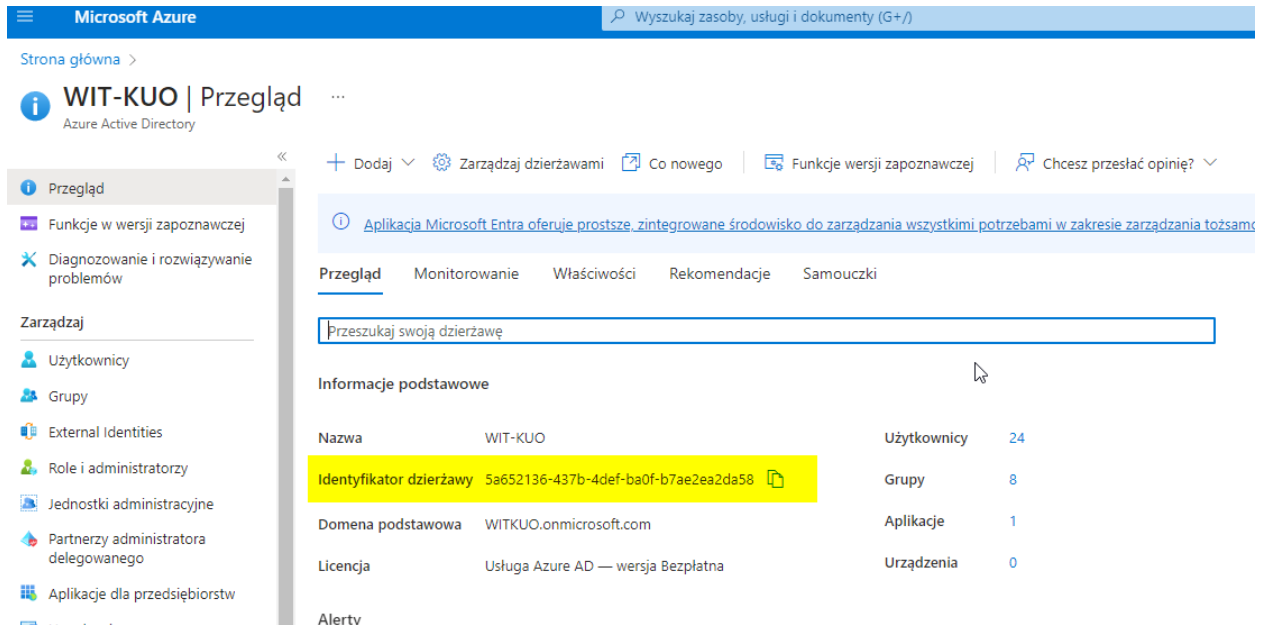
Microsoft Azure

Wyszukaj zasoby, usługi i dokumenty (G+/)

Strona główna >

WIT-KUO | Przegląd ...

Azure Active Directory

«

Przegląd

Funkcje w wersji zapoznawczej

Diagnozowanie i rozwiązywanie problemów

Zarządzaj

Użytkownicy

Grupy

External Identities

Role i administratorzy

Jednostki administracyjne

Partnerzy administratora delegowanego

Aplikacje dla przedsiębiorstw

+ Dodaj ∨ Zarządzaj dzierżawami Co nowego Funkcje wersji zapoznawczej Chcesz przesłać opinię? ∨

Aplikacja Microsoft Entra oferuje prostsze, zintegrowane środowisko do zarządzania wszystkimi potrzebami w zakresie zarządzania tożsamo

Przegląd Monitorowanie Właściwości Rekomendacje Samouczki

Przeszukaj swoją dzierżawę

Informacje podstawowe

| | | | |
|---|---|---|---|
| Nazwa | WIT-KUO | Użytkownicy | 24 |
| Identyfikator dzierżawy | 5a652136-437b-4def-ba0f-b7ae2ea2da58 | Grupy | 8 |
| Domena podstawowa | WITKUO.onmicrosoft.com | Aplikacje | 1 |
| Licencja | Usługa Azure AD — wersja Bezpłatna | Urządzenia | 0 |

Alerty